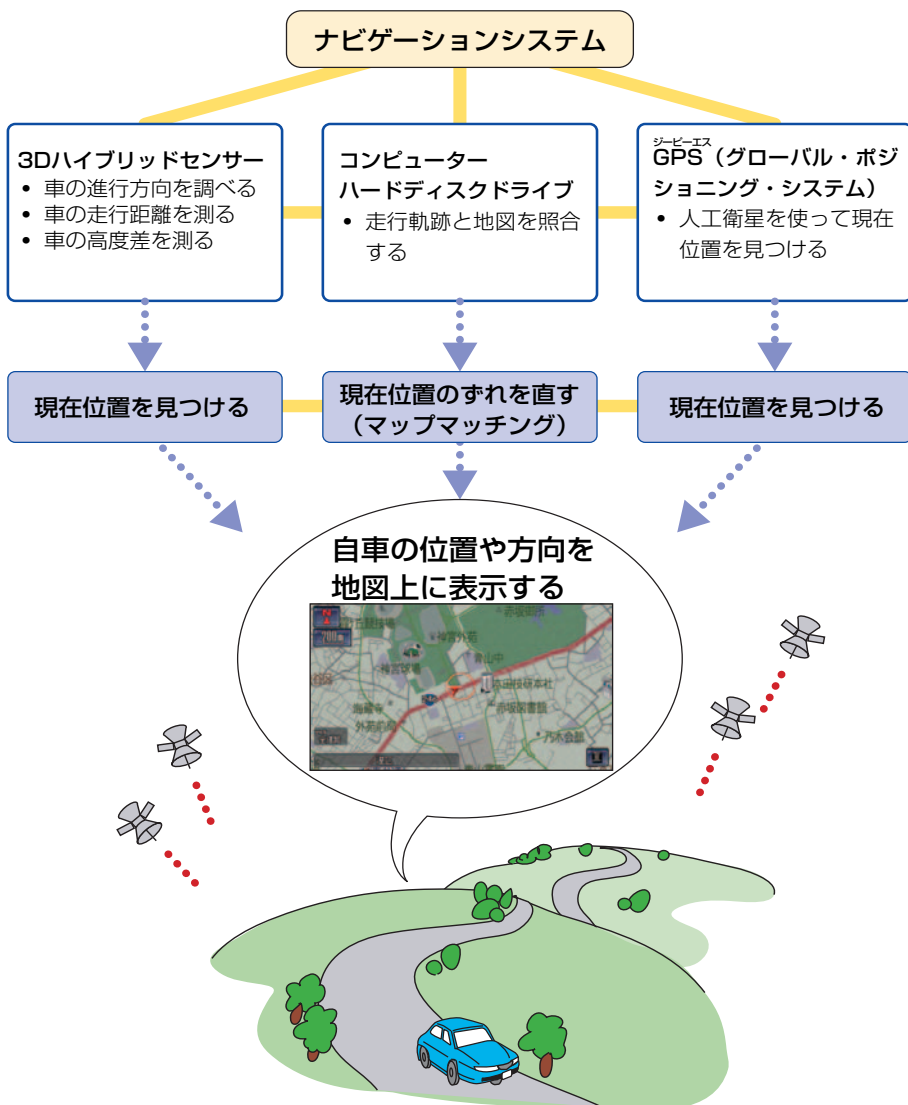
ナビゲーションシステム

3Dハイブリッドセンサー
• 車の進行方向を調べる
• 車の走行距離を測る
• 車の高度差を測る

コンピューター
ハードディスクドライブ
• 走行軌跡と地図を照合する

ジーピーエス
GPS（グローバル・ポジショニング・システム）
• 人工衛星を使って現在位置を見つける

現在位置を見つける

現在位置のずれを直す（マップマッチング）

現在位置を見つける

自車の位置や方向を地図上に表示する

赤坂御所
神宮外苑
青山中
神宮球場
港区青山
赤坂図書館
海総本
外苑前
乃木会館
200m
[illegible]